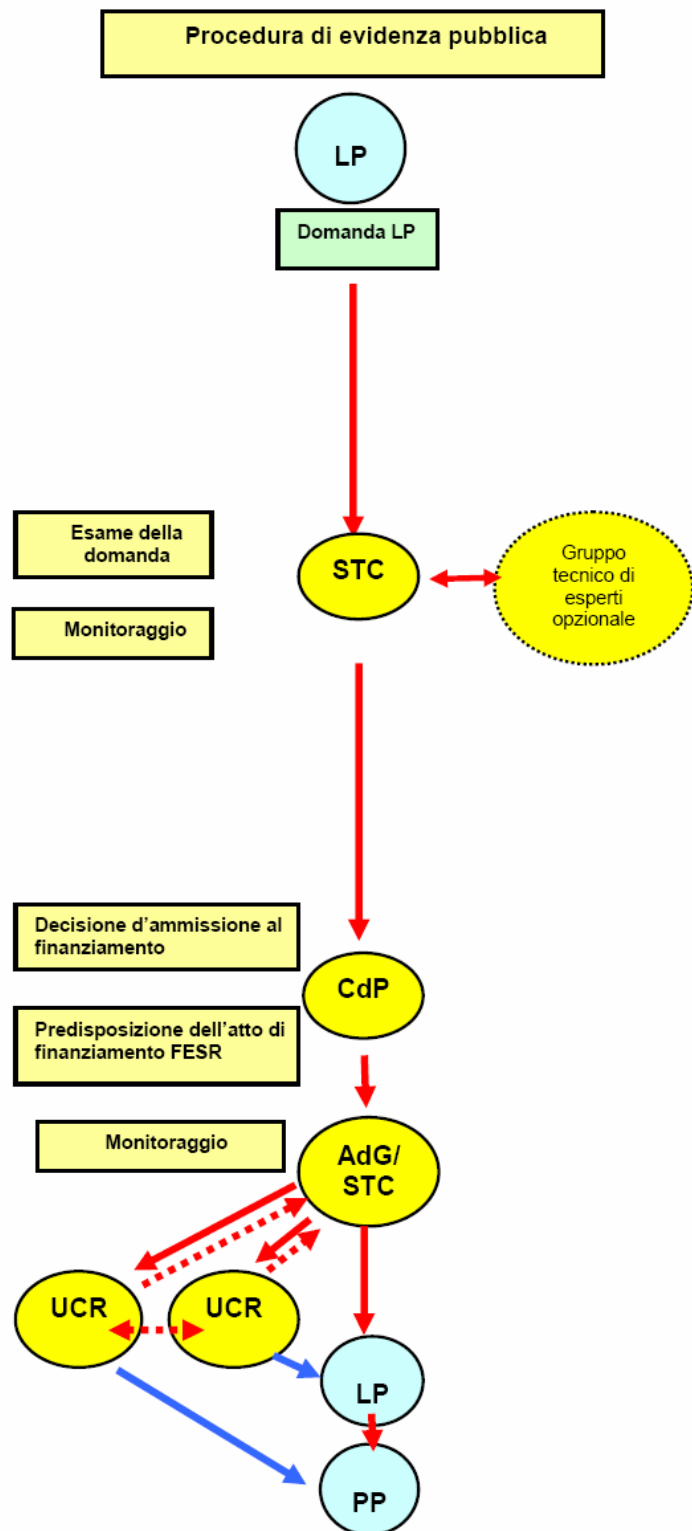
Procedura di evidenza pubblica

LP

Domanda LP

Esame della domanda

Monitoraggio

STC

Gruppo tecnico di esperti opzionale

Decisione d'ammissione al finanziamento

CdP

Predisposizione dell'atto di finanziamento FESR

Monitoraggio

AdG/ STC

UCR

UCR

LP

PP